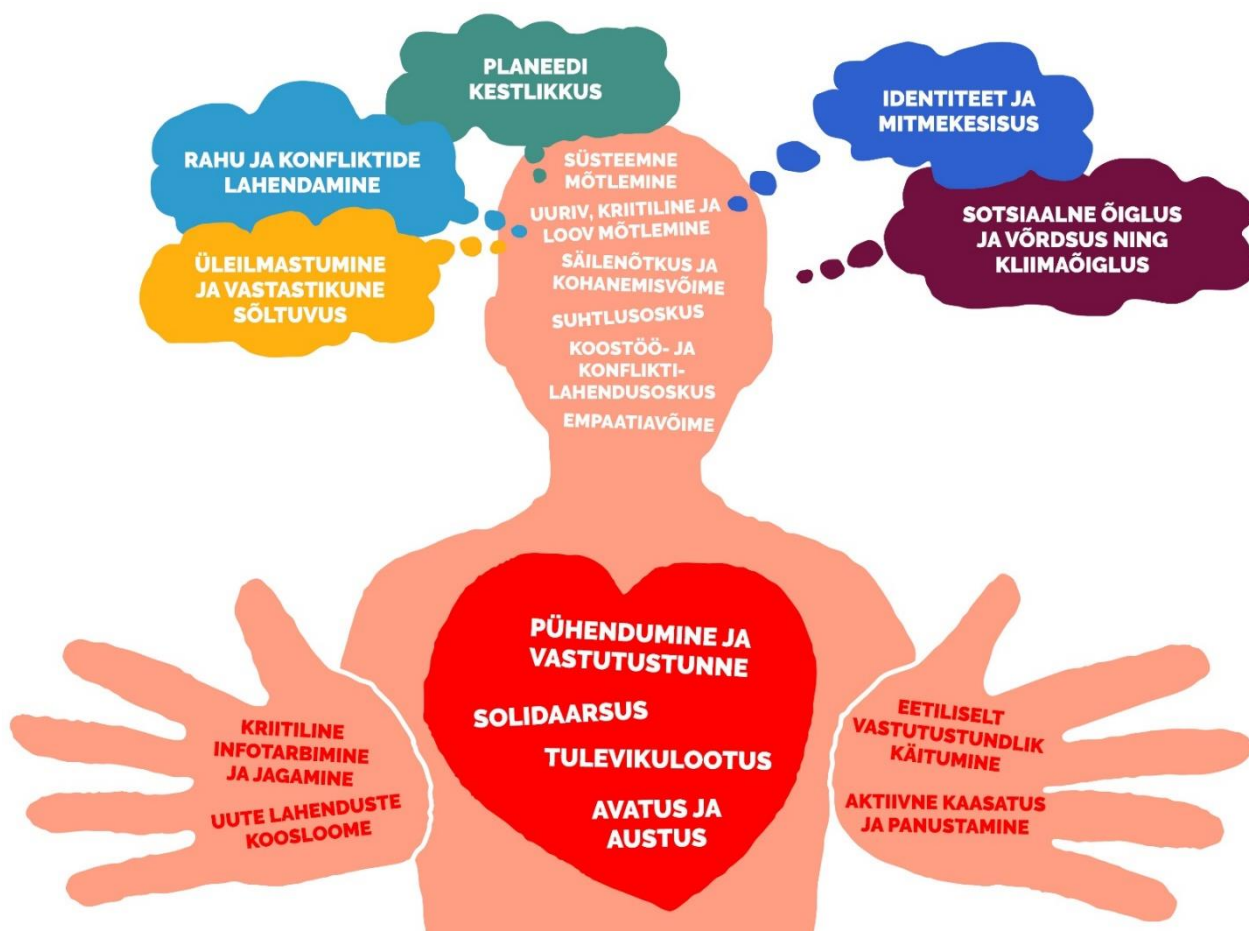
PLANEEDI KESTLIKKUS

RAHU JA KONFLIKTIDE LAHENDAMINE

IDENTITEET JA MITMEKESISUS

SOTSIAALNE ÕIGLUS JA VÕRDSUS NING KLIIMAÕIGLUS

ÜLEILMASTUMINE JA VASTASTIKUNE SÕLTUVUS

SÜSTEEMNE MÕTLEMINE

UURIV, KRIITILINE JA LOOV MÕTLEMINE

SÄILENÕTKUS JA KOHANEMISVÕIME

SUHTLUSOSKUS

KOOSTÖÖ- JA KONFLIKTILAHENDUSOSKUS

EMPAATIAVÕIME

PÜHENDUMINE JA VASTUTUSTUNNE

SOLIDAARSUS

TULEVIKULOOTUS

AVATUS JA AUSTUS

KRIITILINE INFOTARBIMINE JA JAGAMINE

UUTE LAHENDUSTE KOOSLOOME

EETILISELT VASTUTUSTUNDLIK KÄITUMINE

AKTIIVNE KAASATUS JA PANUSTAMINE